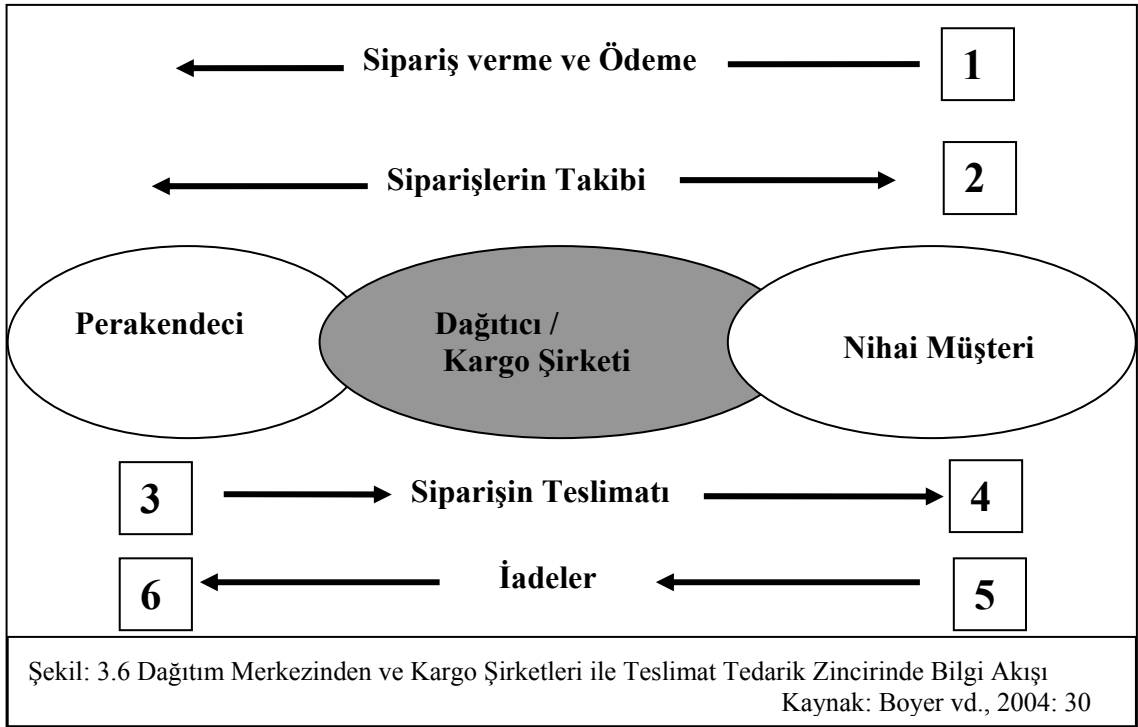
Sipariş verme ve Ödeme

1

Siparişlerin Takibi

2

Perakendeci

Dağıtıcı / Kargo Şirketi

Nihai Müşteri

3

Siparişin Teslimatı

4

6

İadeler

5

Şekil: 3.6 Dağıtım Merkezinden ve Kargo Şirketleri ile Teslimat Tedarik Zincirinde Bilgi Akışı
Kaynak: Boyer vd., 2004: 30